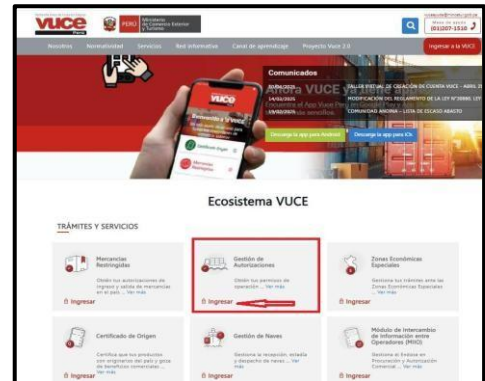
vuce Perú

PERÚ Ministerio de Comercio Exterior y Turismo

Mesa de ayuda (01)207-1510

Nosotros Normatividad Servicios Red informativa Canal de aprendizaje Proyecto Vuce 2.0 Ingresar a la VUCE

vuce

Comunicados

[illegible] TALLER VIRTUAL DE CREACIÓN DE CUENTA VUCE - ABRIL 2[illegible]

14/03/2025 MODIFICACIÓN DEL REGLAMENTO DE LA LEY N°28980, LEY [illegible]

19/02/2025 COMUNIDAD ANDINA – LISTA DE ESCASO ABASTO

Descarga la app para Android Descarga la app para iOs

Ecosistema VUCE

TRÁMITES Y SERVICIOS

Mercancías Restringidas
Obtén tus autorizaciones de ingreso y salida de mercancías en el país ... Ver más
Ingresar

Gestión de Autorizaciones
Obtén tus permisos de operación ... Ver más
Ingresar

Zonas Económicas Especiales
Gestiona tus trámites ante las Zonas Económicas Especiales ... Ver más
Ingresar

Certificado de Origen
Certifica que tus productos son originarios del país y goza de beneficios comerciales ... Ver más
Ingresar

Gestión de Naves
Gestiona la recepción, estadía y despacho de naves ... Ver más
Ingresar

Módulo de Intercambio de Información entre Operadores (MIIO)
Gestiona tu Trámite en Procuración y Autorización Comercial ... Ver más
Ingresar